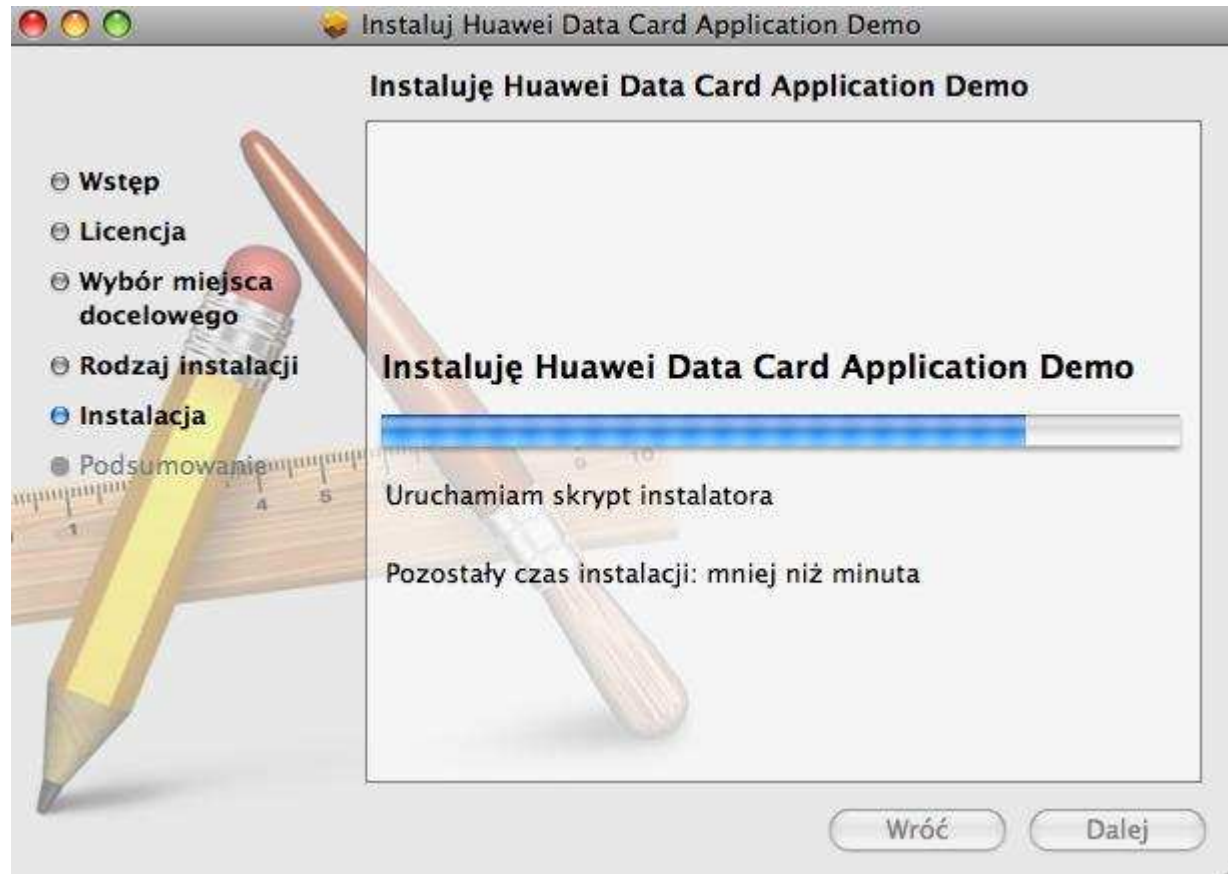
Instaluj Huawei Data Card Application Demo

Instaluję Huawei Data Card Application Demo

Wstęp
Licencja
Wybór miejsca docelowego
Rodzaj instalacji
Instalacja
Podsumowanie

Instaluję Huawei Data Card Application Demo

Uruchamiam skrypt instalatora

Pozostały czas instalacji: mniej niż minuta

Wróć
Dalej